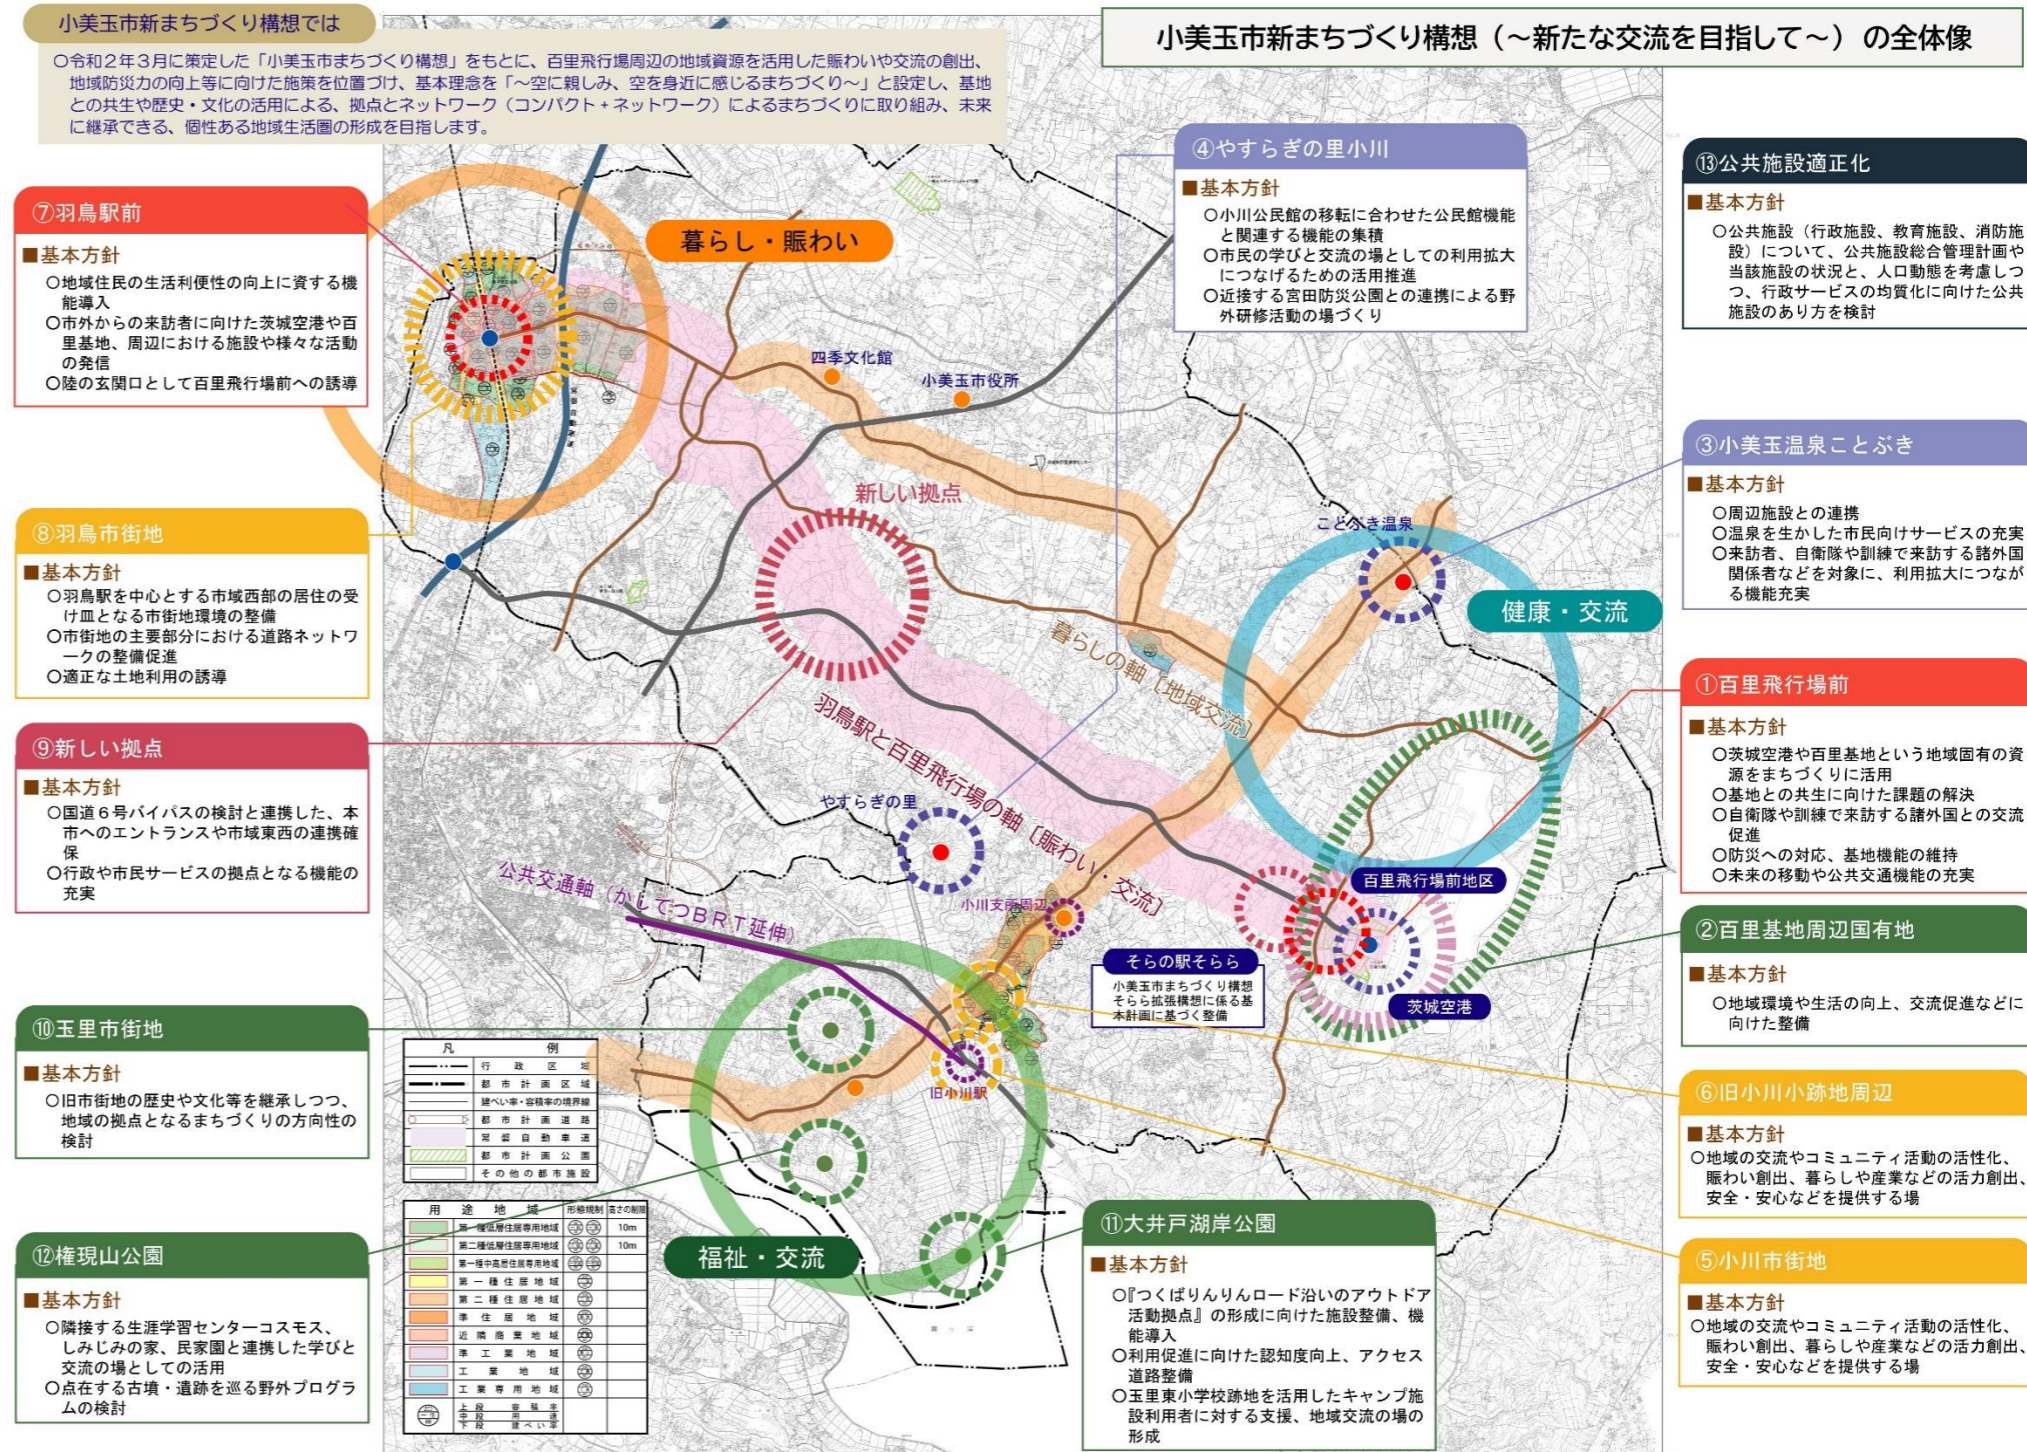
小美玉市新まちづくり構想では

○令和２年３月に策定した「小美玉市まちづくり構想」をもとに、百里飛行場周辺の地域資源を活用した賑わいや交流の創出、地域防災力の向上等に向けた施策を位置づけ、基本理念を「～空に親しみ、空を身近に感じるまちづくり～」と設定し、基地との共生や歴史・文化の活用による、拠点とネットワーク（コンパクト＋ネットワーク）によるまちづくりに取り組み、未来に継承できる、個性ある地域生活圏の形成を目指します。

小美玉市新まちづくり構想（～新たな交流を目指して～）の全体像

⑦羽鳥駅前
■基本方針
○地域住民の生活利便性の向上に資する機能導入
○市外からの来訪者に向けた茨城空港や百里基地、周辺における施設や様々な活動の発信
○陸の玄関口として百里飛行場前への誘導

⑧羽鳥市街地
■基本方針
○羽鳥駅を中心とする市域西部の居住の受け皿となる市街地環境の整備
○市街地の主要部分における道路ネットワークの整備促進
○適正な土地利用の誘導

⑨新しい拠点
■基本方針
○国道６号バイパスの検討と連携した、本市へのエントランスや市域東西の連携確保
○行政や市民サービスの拠点となる機能の充実

⑩玉里市街地
■基本方針
○旧市街地の歴史や文化等を継承しつつ、地域の拠点となるまちづくりの方向性の検討

⑫権現山公園
■基本方針
○隣接する生涯学習センターコスモス、しみじみの家、民家園と連携した学びと交流の場としての活用
○点在する古墳・遺跡を巡る野外プログラムの検討

④やすらぎの里小川
■基本方針
○小川公民館の移転に合わせた公民館機能と関連する機能の集積
○市民の学びと交流の場としての利用拡大につなげるための活用推進
○近接する宮田防災公園との連携による野外研修活動の場づくり

⑬公共施設適正化
■基本方針
○公共施設（行政施設、教育施設、消防施設）について、公共施設総合管理計画や当該施設の状況と、人口動態を考慮しつつ、行政サービスの均質化に向けた公共施設のあり方を検討

③小美玉温泉ことぶき
■基本方針
○周辺施設との連携
○温泉を生かした市民向けサービスの充実
○来訪者、自衛隊や訓練で来訪する諸外国関係者などを対象に、利用拡大につながる機能充実

①百里飛行場前
■基本方針
○茨城空港や百里基地という地域固有の資源をまちづくりに活用
○基地との共生に向けた課題の解決
○自衛隊や訓練で来訪する諸外国との交流促進
○防災への対応、基地機能の維持
○未来の移動や公共交通機能の充実

②百里基地周辺国有地
■基本方針
○地域環境や生活の向上、交流促進などに向けた整備

⑥旧小川小跡地周辺
■基本方針
○地域の交流やコミュニティ活動の活性化、賑わい創出、暮らしや産業などの活力創出、安全・安心などを提供する場

⑤小川市街地
■基本方針
○地域の交流やコミュニティ活動の活性化、賑わい創出、暮らしや産業などの活力創出、安全・安心などを提供する場

⑪大井戸湖岸公園
■基本方針
○『つくばりんりんロード沿いのアウトドア活動拠点』の形成に向けた施設整備、機能導入
○利用促進に向けた認知度向上、アクセス道路整備
○玉里東小学校跡地を活用したキャンプ施設利用者に対する支援、地域交流の場の形成

暮らし・賑わい
四季文化館
小美玉市役所
新しい拠点
ことぶき温泉
健康・交流
暮らしの軸［地域交流］
羽鳥駅と百里飛行場の軸［賑わい・交流］
やすらぎの里
公共交通軸（かしてつＢＲＴ延伸）
小川支所周辺
百里飛行場前地区
そらの駅そらら
小美玉市まちづくり構想そらら拡張構想に係る基本計画に基づく整備
茨城空港
旧小川駅
福祉・交流

| 凡 | 例 |
|---|---|
| | 行政区域 |
| | 都市計画区域 |
| | 建ぺい率・容積率の境界線 |
| | 都市計画道路 |
| | 常磐自動車道 |
| | 都市計画公園 |
| | その他の都市施設 |

| 用途地域 | 形態規制 | 高さの制限 |
|---|---|---|
| 第一種低層住居専用地域 | | 10m |
| 第二種低層住居専用地域 | | 10m |
| 第一種中高層住居専用地域 | | |
| 第一種住居地域 | | |
| 第二種住居地域 | | |
| 準住居地域 | | |
| 近隣商業地域 | | |
| 準工業地域 | | |
| 工業地域 | | |
| 工業専用地域 | | |
| 上段 容積率 中段 用途 下段 建ぺい率 | | |